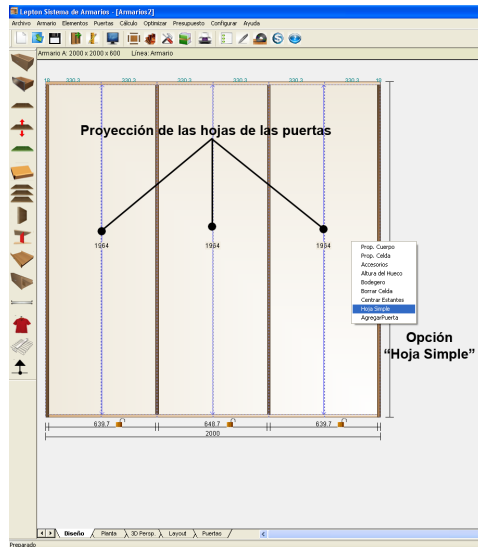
Lepton Sistema de Armarios - [Armarios2]

Archivo Armario Elementos Puertas Cálculo Optimizar Presupuesto Configurar Ayuda

Armario A: 2000 x 2000 x 600 Línea: Armario

16 330.2 330.2 330.2 330.2 330.2 330.2 16

Proyección de las hojas de las puertas

1984

1984

1984

Prop. Cuerpo
Prop. Celda
Accesorios
Altura del Hueco
Bodegero
Borrar Celda
Centrar Estantes
Hoja Simple
AgregarPuerta

Opción "Hoja Simple"

639.7

648.7

639.7

2000

Diseño Planta 3D Persp. Layout Puertas

Preparado